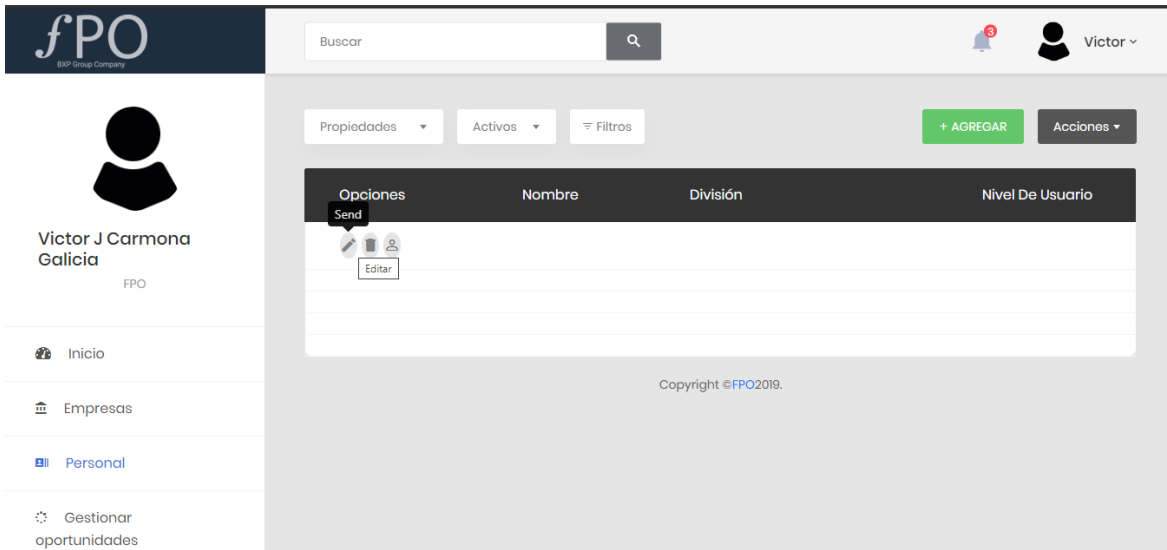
ƒPO
BXP Group Company

Buscar

3

Victor

Victor J Carmona Galicia
FPO

Inicio

Empresas

Personal

Gestionar oportunidades

Propiedades

Activos

Filtros

+ AGREGAR

Acciones

| Opciones | Nombre | División | Nivel De Usuario |
|---|---|---|---|
| | | | |

Send

Editar

Copyright ©FPO2019.